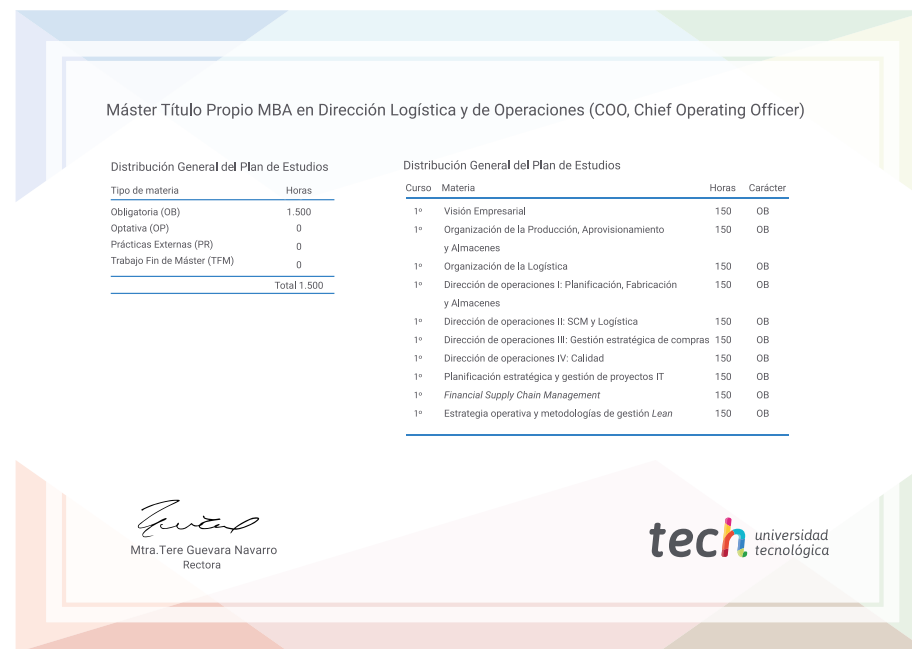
Máster Título Propio MBA en Dirección Logística y de Operaciones (COO, Chief Operating Officer)

Distribución General del Plan de Estudios

| Tipo de materia | Horas |
|---|---|
| Obligatoria (OB) | 1.500 |
| Optativa (OP) | 0 |
| Prácticas Externas (PR) | 0 |
| Trabajo Fin de Máster (TFM) | 0 |
| | Total 1.500 |

Distribución General del Plan de Estudios

| Curso | Materia | Horas | Carácter |
|---|---|---|---|
| 1º | Visión Empresarial | 150 | OB |
| 1º | Organización de la Producción, Aprovisionamiento y Almacenes | 150 | OB |
| 1º | Organización de la Logística | 150 | OB |
| 1º | Dirección de operaciones I: Planificación, Fabricación y Almacenes | 150 | OB |
| 1º | Dirección de operaciones II: SCM y Logística | 150 | OB |
| 1º | Dirección de operaciones III: Gestión estratégica de compras | 150 | OB |
| 1º | Dirección de operaciones IV: Calidad | 150 | OB |
| 1º | Planificación estratégica y gestión de proyectos IT | 150 | OB |
| 1º | Financial Supply Chain Management | 150 | OB |
| 1º | Estrategia operativa y metodologías de gestión Lean | 150 | OB |

Mtra.Tere Guevara Navarro
Rectora

tech universidad tecnológica